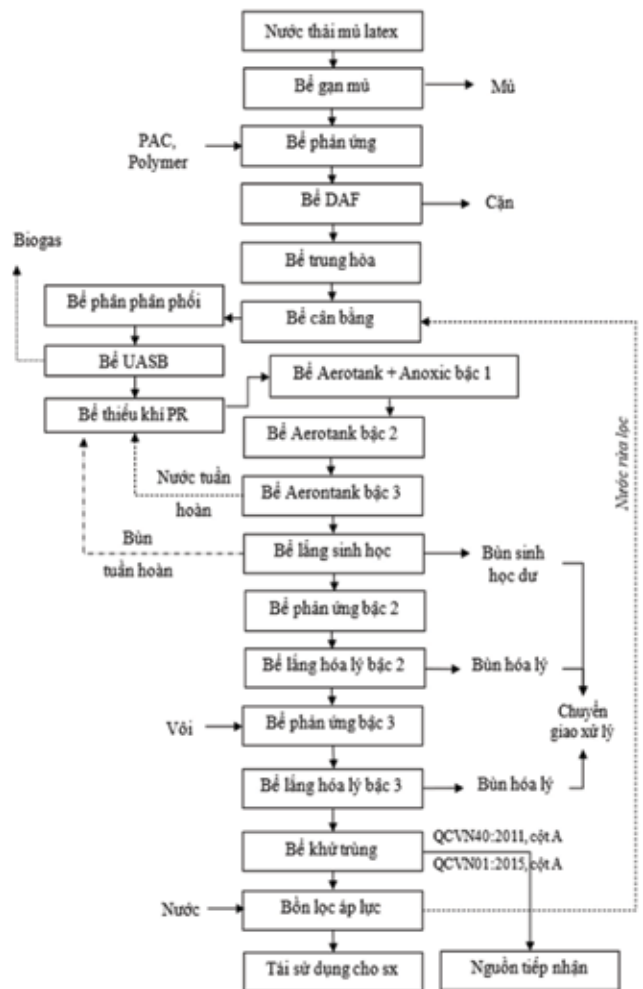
Nước thải mủ latex

Bể gạn mủ

Mủ

PAC, Polymer

Bể phản ứng

Bể DAF

Cặn

Biogas

Bể trung hòa

Bể phân phân phối

Bể cân bằng

Bể UASB

Bể thiếu khí PR

Bể Aerotank + Anoxic bậc 1

Bể Aerotank bậc 2

Nước tuần hoàn

Bể Aerontank bậc 3

Nước rửa lọc

Bùn tuần hoàn

Bể lắng sinh học

Bùn sinh học dư

Bể phản ứng bậc 2

Bể lắng hóa lý bậc 2

Bùn hóa lý

Chuyển giao xử lý

Vôi

Bể phản ứng bậc 3

Bể lắng hóa lý bậc 3

Bùn hóa lý

Bể khử trùng

QCVN40:2011, cột A

QCVN01:2015, cột A

Nước

Bồn lọc áp lực

Tái sử dụng cho sx

Nguồn tiếp nhận